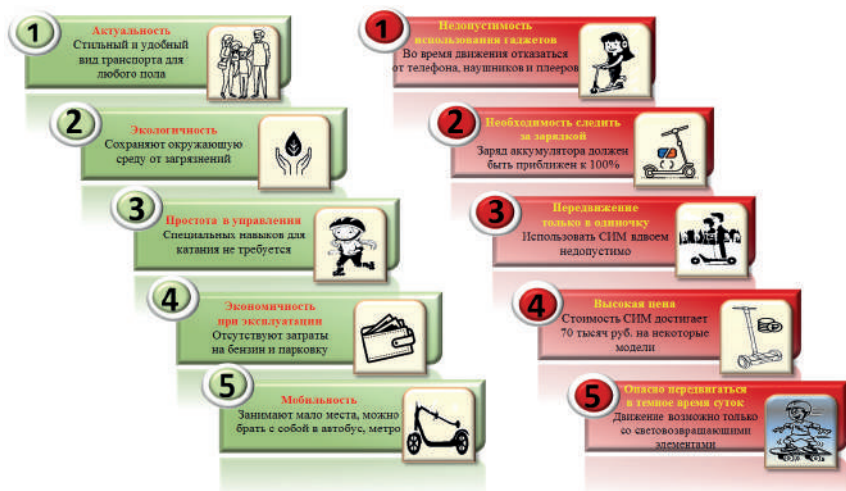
1
Актуальность
Стильный и удобный вид транспорта для любого пола

2
Экологичность
Сохраняют окружающую среду от загрязнений

3
Простота в управлении
Специальных навыков для катания не требуется

4
Экономичность при эксплуатации
Отсутствуют затраты на бензин и парковку

5
Мобильность
Занимают мало места, можно брать с собой в автобус, метро

1
Недопустимость использования гаджетов
Во время движения отказаться от телефона, наушников и плееров

2
Необходимость следить за зарядкой
Заряд аккумулятора должен быть приближен к 100%

3
Передвижение только в одиночку
Использовать СИМ вдвоем недопустимо

4
Высокая цена
Стоимость СИМ достигает 70 тысяч руб. на некоторые модели

5
Опасно передвигаться в темное время суток
Движение возможно только со световозвращающими элементами